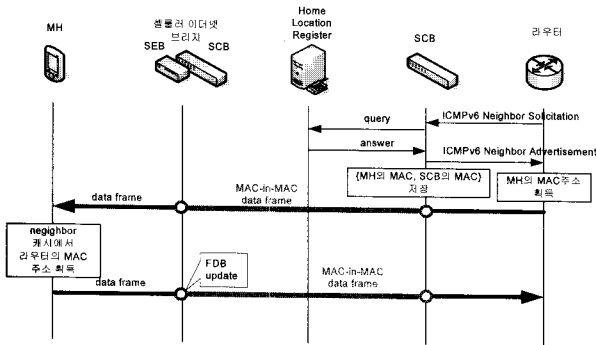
MH

셀룰러 이더넷 브리지

SEB

SCB

Home Location Register

SCB

라우터

query

ICMPv6 Neighbor Solicitation

answer

ICMPv6 Neighbor Advertisement

{MH의 MAC, SCB의 MAC} 저장

MH의 MAC주소 획득

data frame

MAC-in-MAC data frame

negighbor 캐시에서 라우터의 MAC 주소 획득

FDB update

data frame

MAC-in-MAC data frame